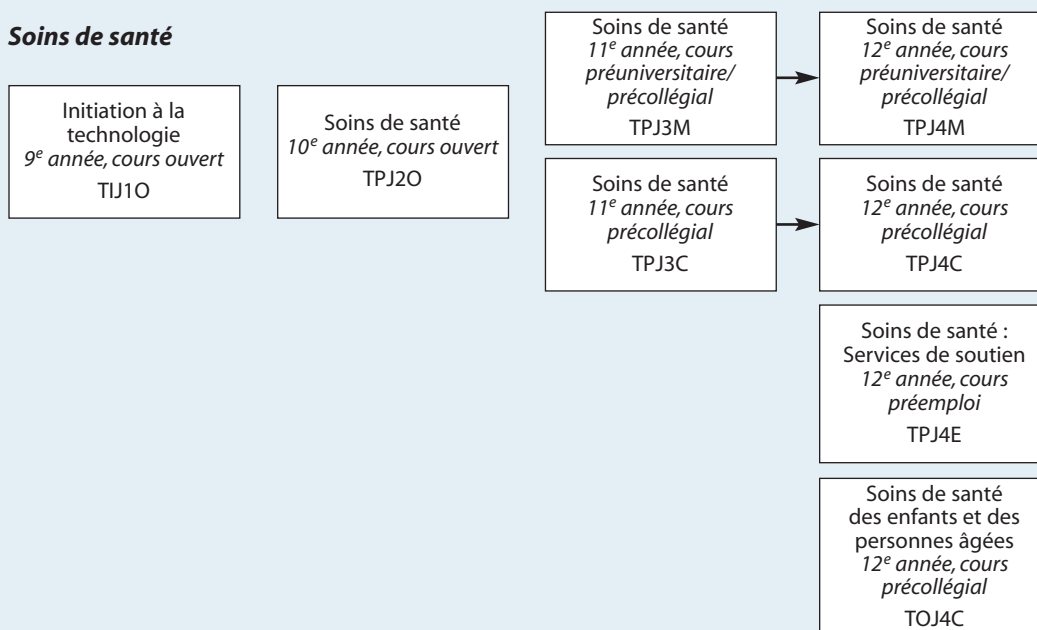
Soins de santé

Initiation à la technologie
$9^e$ année, cours ouvert
TIJ1O

Soins de santé
$10^e$ année, cours ouvert
TPJ2O

Soins de santé
$11^e$ année, cours préuniversitaire/ précollégial
TPJ3M

Soins de santé
$12^e$ année, cours préuniversitaire/ précollégial
TPJ4M

Soins de santé
$11^e$ année, cours précollégial
TPJ3C

Soins de santé
$12^e$ année, cours précollégial
TPJ4C

Soins de santé : Services de soutien
$12^e$ année, cours préemploi
TPJ4E

Soins de santé des enfants et des personnes âgées
$12^e$ année, cours précollégial
TOJ4C